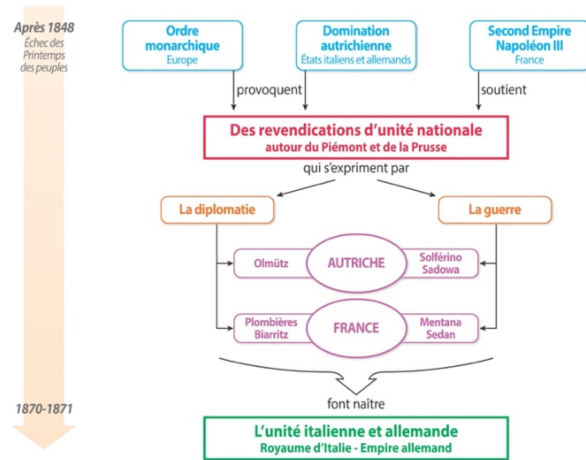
Après 1848
Échec des Printemps des peuples

Ordre monarchique
Europe

Domination autrichienne
États italiens et allemands

Second Empire Napoléon III
France

provoquent

soutient

Des revendications d'unité nationale
autour du Piémont et de la Prusse

qui s'expriment par

La diplomatie

La guerre

Olmütz

AUTRICHE

Solférino
Sadowa

Plombières
Biarritz

FRANCE

Mentana
Sedan

font naître

1870-1871

L'unité italienne et allemande
Royaume d'Italie - Empire allemand